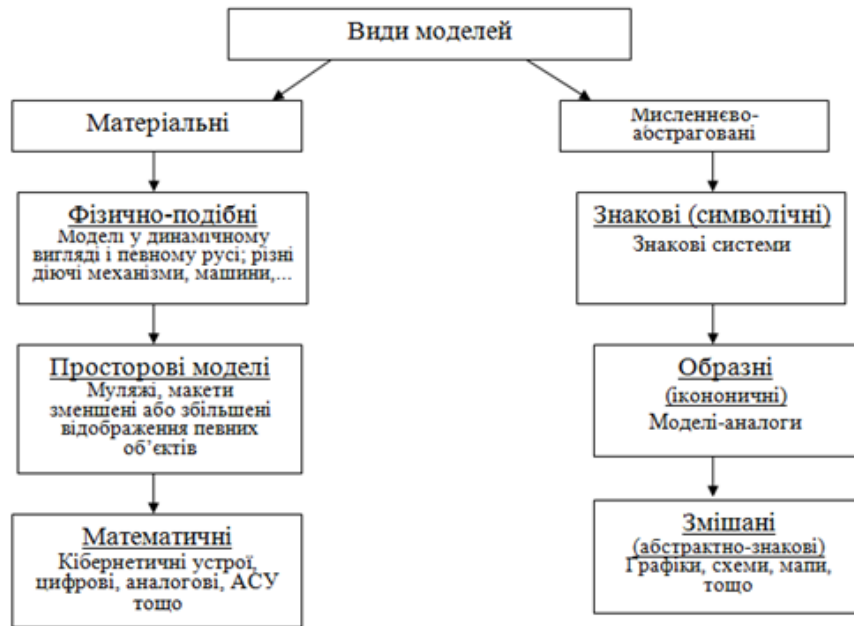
Види моделей

Матеріальні

Фізично-подібні
Моделі у динамічному вигляді і певному русі; різні діючі механізми, машини,...

Просторові моделі
Муляжі, макети зменшені або збільшені відображення певних об'єктів

Математичні
Кібернетичні устрої, цифрові, аналогові, АСУ тощо

Мисленнєво-абстраговані

Знакові (символічні)
Знакові системи

Образні
(ікононичні)
Моделі-аналоги

Змішані
(абстрактно-знакові)
Графіки, схеми, мапи, тощо